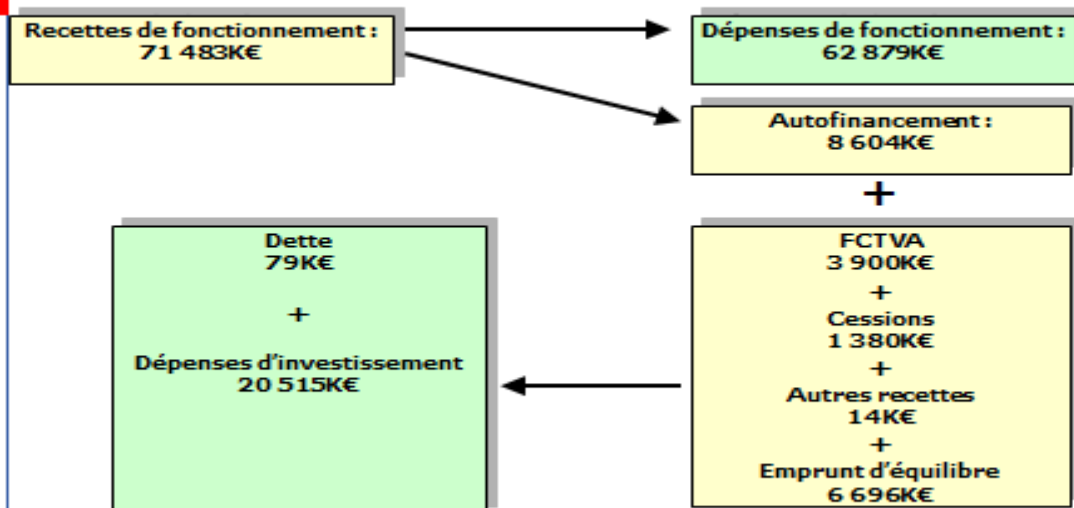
Recettes de fonctionnement :
71 483K€

Dépenses de fonctionnement :
62 879K€

Autofinancement :
8 604K€

+

Dette
79K€

+

Dépenses d'investissement
20 515K€

FCTVA
3 900K€
+
Cessions
1 380K€
+
Autres recettes
14K€
+
Emprunt d'équilibre
6 696K€